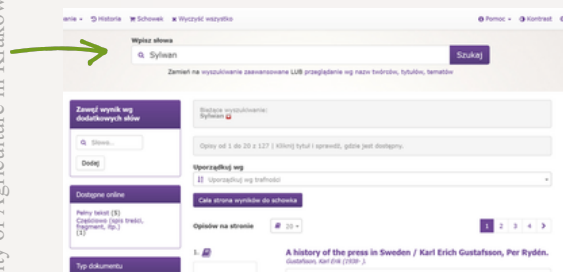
arie ▾ Historia Schowek Wyczyść wszystko
Pomoc ▾ Kontrast

Wpisz słowa
Sylwan
Szukaj
Zamień na wyszukiwanie zaawansowane LUB przeglądanie wg nazw twórców, tytułów, tematów

Zawęź wynik wg dodatkowych słów
Słowo...
Dodaj

Dostępne online
Pełny tekst (5)
Częściowo (spis treści, fragment, itp.) (1)

Typ dokumentu

Bieżące wyszukiwanie:
Sylwan

Opisy od 1 do 20 z 127 ( Kliknij tytuł i sprawdź, gdzie jest dostępny.

Uporządkuj wg
Uporządkuj wg trafności

Całą stronę wyników do schowka

Opisów na stronie 20
1 2 3 4 >

1. A history of the press in Sweden / Karl Erich Gustafsson, Per Rydén.
Gustafsson, Karl Erik (1938- ).

ry of Agriculture in Krakow